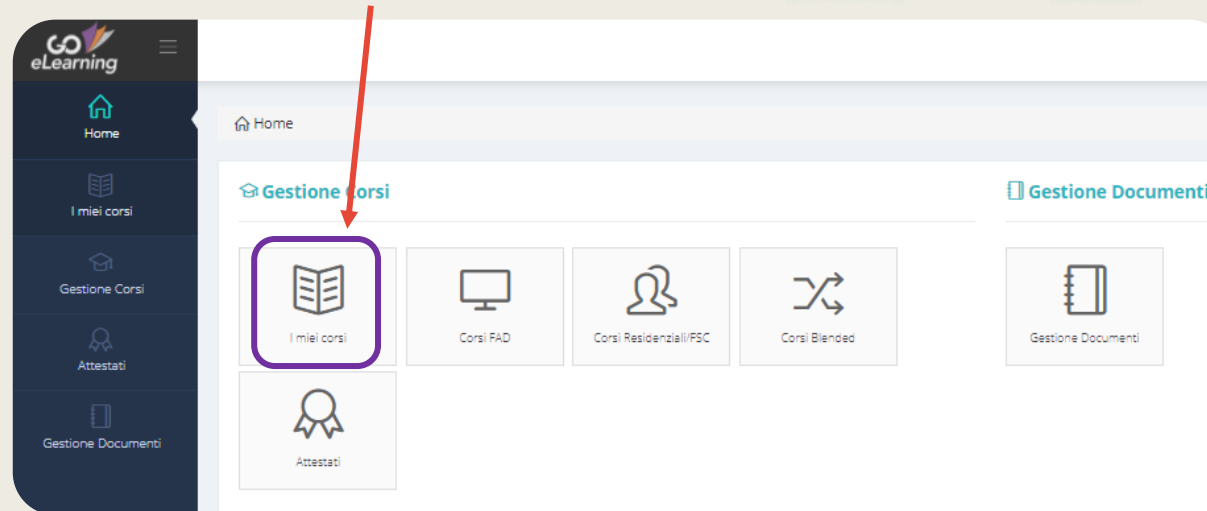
GO eLearning

Home

I miei corsi

Gestione Corsi

Attestati

Gestione Documenti

Home

Gestione Corsi

I miei corsi

Corsi FAD

Corsi Residenziali/FSC

Corsi Blended

Attestati

Gestione Documenti

Gestione Documenti